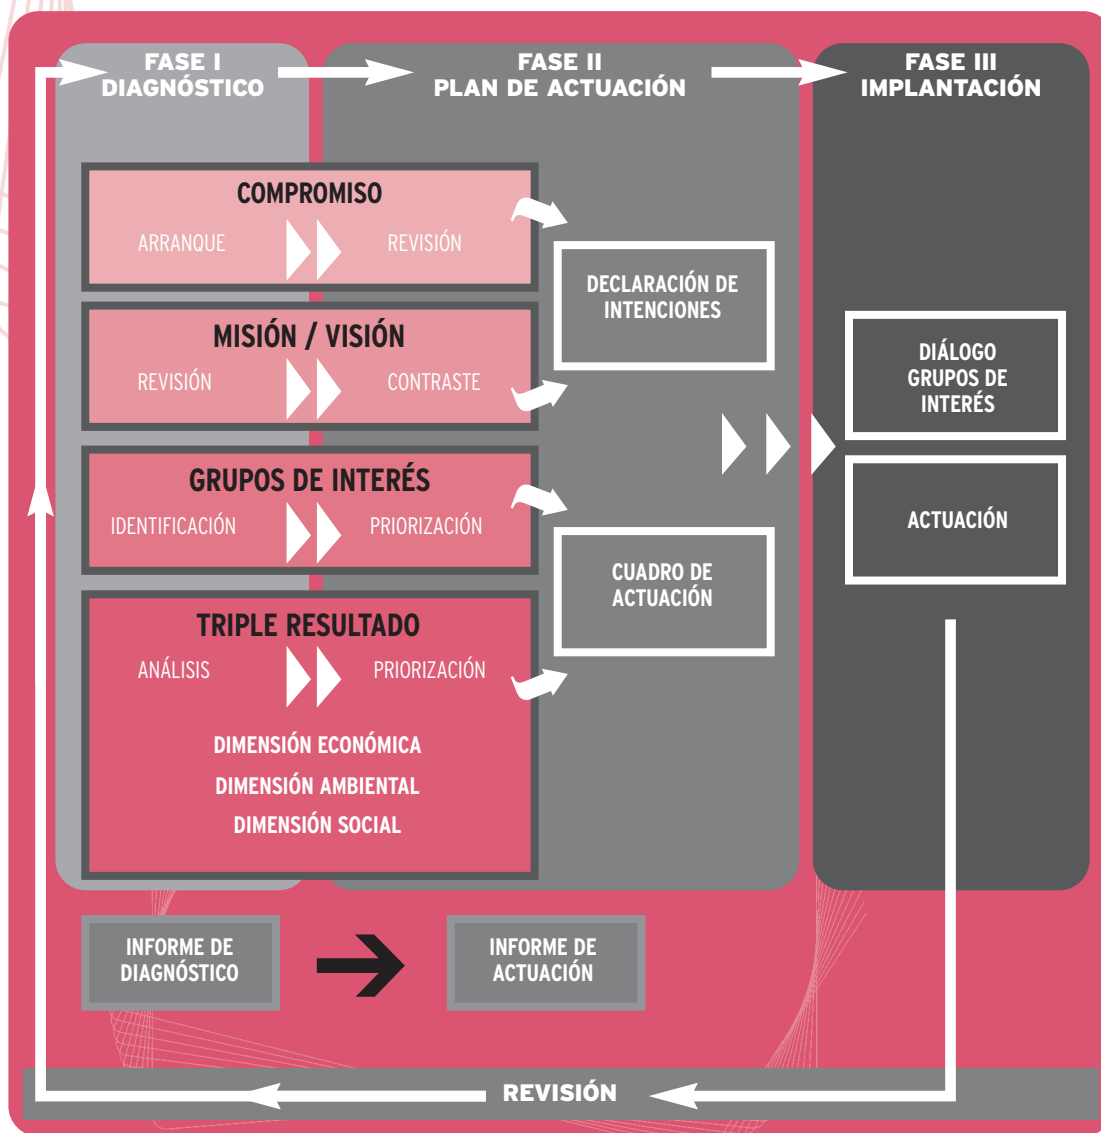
FASE I
DIAGNÓSTICO

FASE II
PLAN DE ACTUACIÓN

FASE III
IMPLANTACIÓN

COMPROMISO
ARRANQUE
REVISIÓN

MISIÓN / VISIÓN
REVISIÓN
CONTRASTE

GRUPOS DE INTERÉS
IDENTIFICACIÓN
PRIORIZACIÓN

TRIPLE RESULTADO
ANÁLISIS
PRIORIZACIÓN
DIMENSIÓN ECONÓMICA
DIMENSIÓN AMBIENTAL
DIMENSIÓN SOCIAL

DECLARACIÓN DE INTENCIONES

CUADRO DE ACTUACIÓN

DIÁLOGO GRUPOS DE INTERÉS

ACTUACIÓN

INFORME DE DIAGNÓSTICO

INFORME DE ACTUACIÓN

REVISIÓN